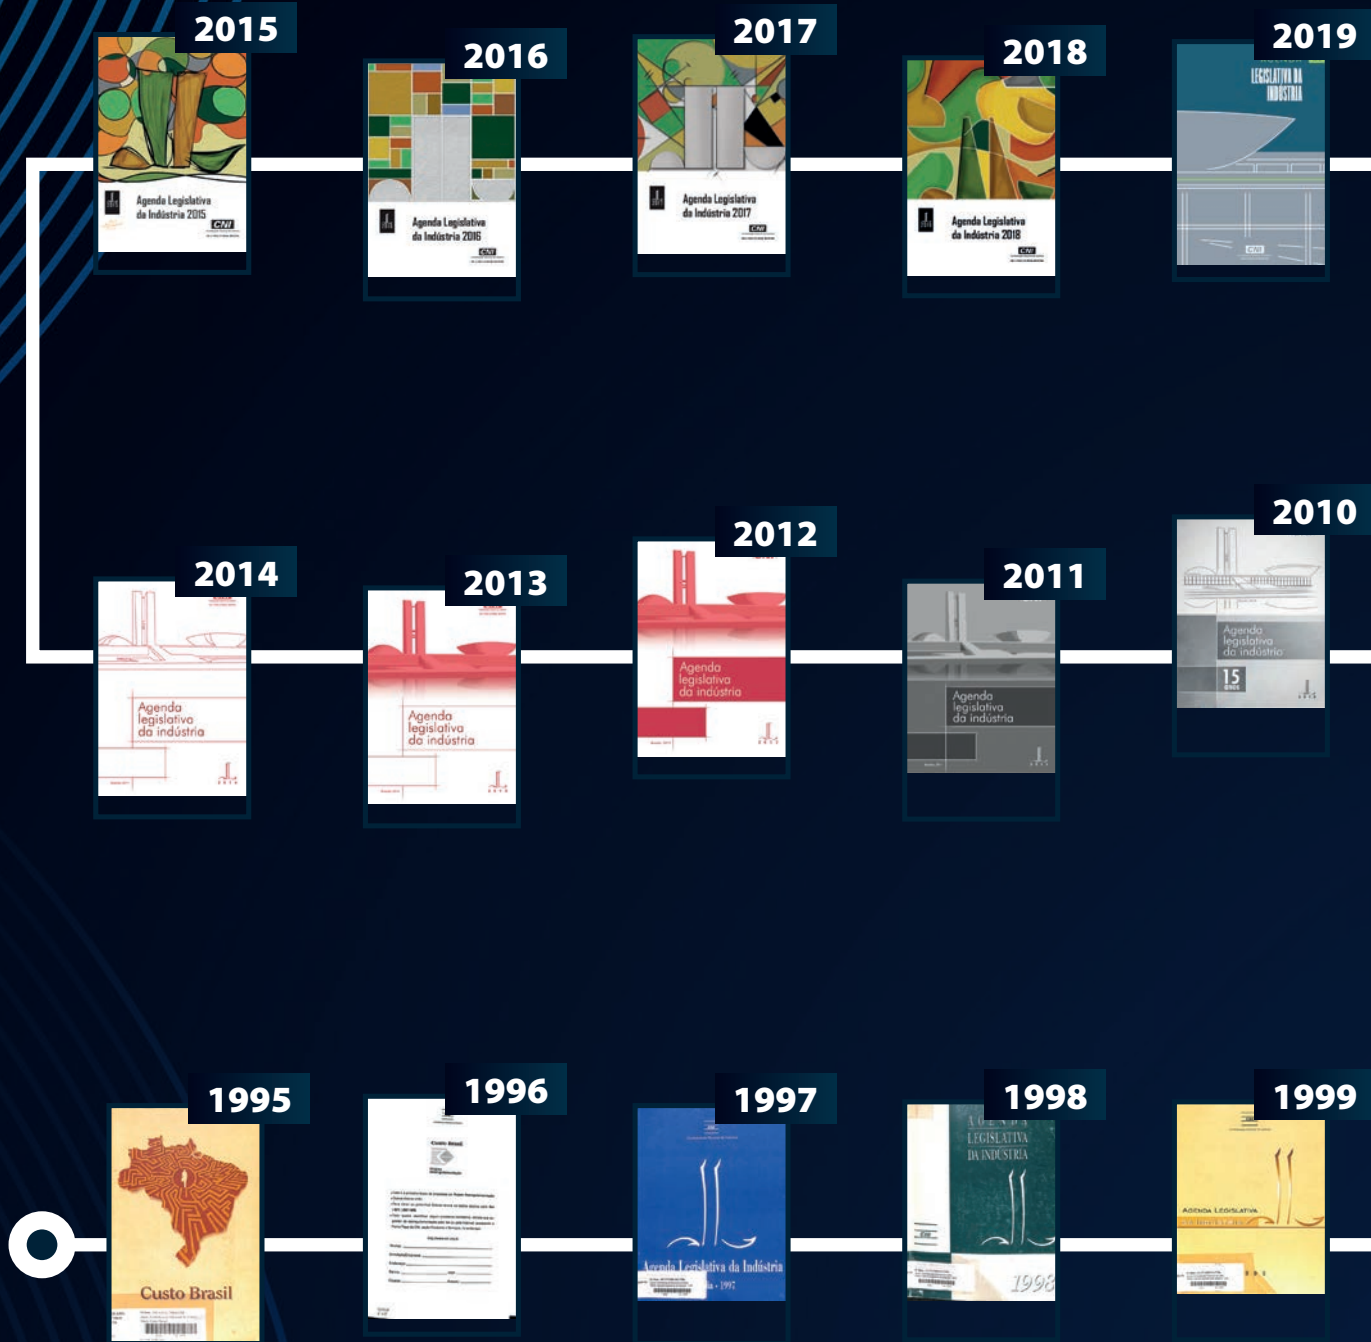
2015

Agenda Legislativa da Indústria 2015

CNI

2016

Agenda Legislativa da Indústria 2016

CNI

2017

Agenda Legislativa da Indústria 2017

CNI

2018

Agenda Legislativa da Indústria 2018

CNI

2019

LEGISLATIVA DA INDÚSTRIA

CNI

2014

Agenda legislativa da indústria

2013

Agenda legislativa da indústria

2012

Agenda legislativa da indústria

2011

Agenda legislativa da indústria

2010

Agenda legislativa da indústria

15

1995

Custo Brasil

1996

Custo Brasil

1997

Agenda Legislativa da Indústria

1998

AGENDA LEGISLATIVA DA INDÚSTRIA

1998

1999

AGENDA LEGISLATIVA